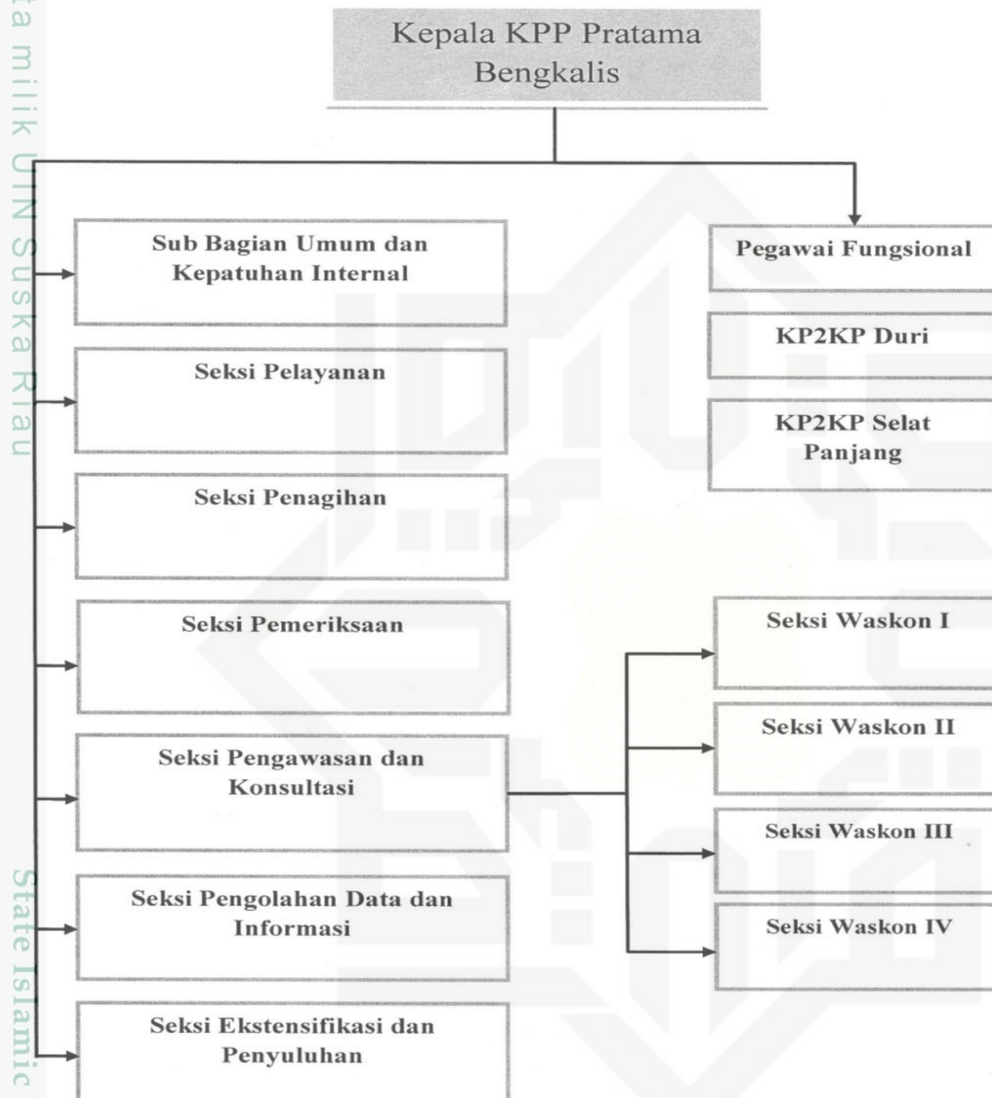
ta milik UIN Suska Riau

Kepala KPP Pratama Bengkalis

Sub Bagian Umum dan Kepatuhan Internal

Seksi Pelayanan

Seksi Penagihan

Seksi Pemeriksaan

Seksi Pengawasan dan Konsultasi

Seksi Pengolahan Data dan Informasi

Seksi Ekstensifikasi dan Penyuluhan

Pegawai Fungsional

KP2KP Duri

KP2KP Selat Panjang

Seksi Waskon I

Seksi Waskon II

Seksi Waskon III

Seksi Waskon IV

State Islamic